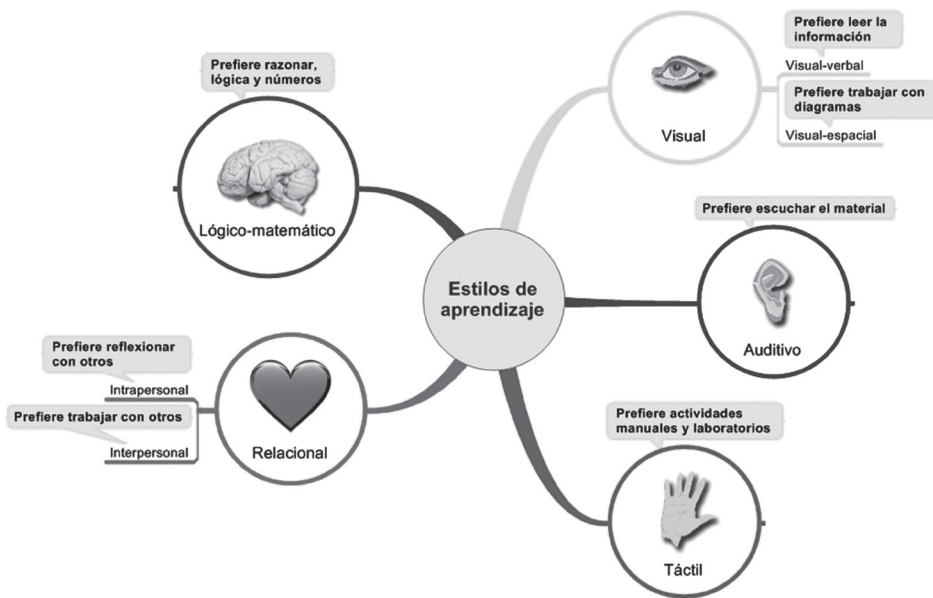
Estilos de aprendizaje

Prefiere razonar, lógica y números

Lógico-matemático

Visual

Prefiere leer la información

Visual-verbal

Prefiere trabajar con diagramas

Visual-espacial

Prefiere escuchar el material

Auditivo

Prefiere actividades manuales y laboratorios

Táctil

Relacional

Prefiere reflexionar con otros

Intrapersonal

Prefiere trabajar con otros

Interpersonal